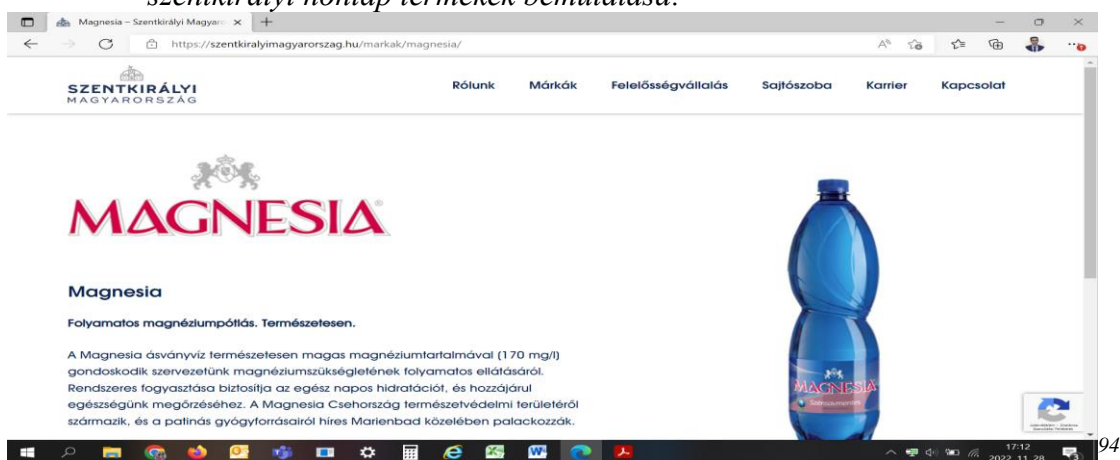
szentkirályi honlap termékek bemutatása.

Magnesia – Szentkirályi Magyar ×

https://szentkiralyimagyarorszag.hu/markak/magnesia/

SZENTKIRÁLYI MAGYARORSZÁG

Rólunk Márkák Felelősségvállalás Sajtószoba Karrier Kapcsolat

MAGNESIA

Magnesia

Folyamatos magnéziumpótlás. Természetesen.

A Magnesia ásványvíz természetesen magas magnéziumtartalmával (170 mg/l) gondoskodik szervezetünk magnéziumszükségletének folyamatos ellátásáról. Rendszeres fogyasztása biztosítja az egész napos hidratációt, és hozzájárul egészségünk megőrzéséhez. A Magnesia Csehország természetvédelmi területéről származik, és a patinás gyógyforrásairól híres Marienbad közelében palackozzák.

MAGNESIA

17:12
2022. 11. 28.

94